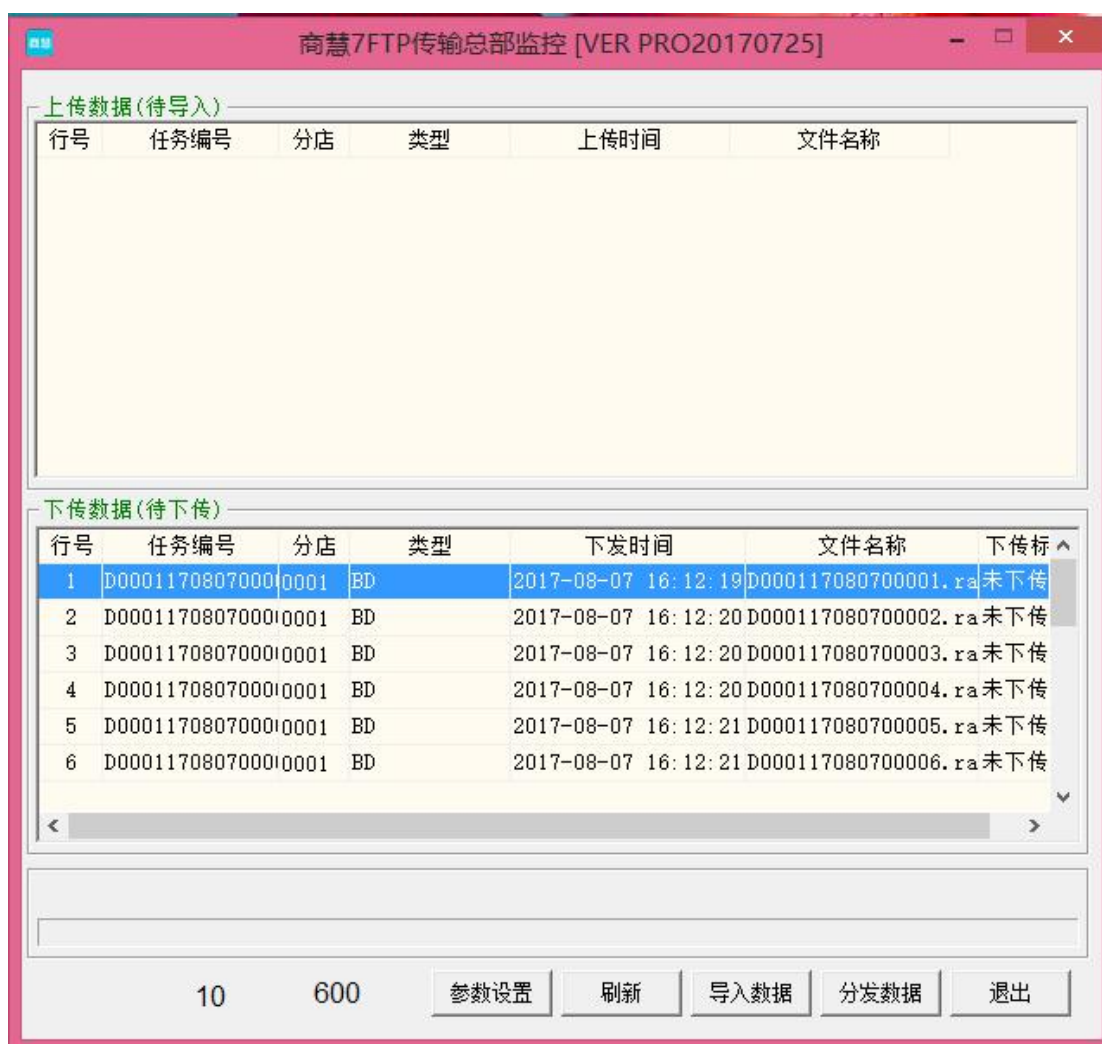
商慧7FTP传输总部监控 [VER PRO20170725]

上传数据(待导入)

| 行号 | 任务编号 | 分店 | 类型 | 上传时间 | 文件名称 |
|---|---|---|---|---|---|

下传数据(待下传)

| 行号 | 任务编号 | 分店 | 类型 | 下发时间 | 文件名称 | 下传标 |
|---|---|---|---|---|---|---|
| 1 | D00011708070000 | 0001 | BD | 2017-08-07 16:12:19 | D000117080700001.ra | 未下传 |
| 2 | D00011708070000 | 0001 | BD | 2017-08-07 16:12:20 | D000117080700002.ra | 未下传 |
| 3 | D00011708070000 | 0001 | BD | 2017-08-07 16:12:20 | D000117080700003.ra | 未下传 |
| 4 | D00011708070000 | 0001 | BD | 2017-08-07 16:12:20 | D000117080700004.ra | 未下传 |
| 5 | D00011708070000 | 0001 | BD | 2017-08-07 16:12:21 | D000117080700005.ra | 未下传 |
| 6 | D00011708070000 | 0001 | BD | 2017-08-07 16:12:21 | D000117080700006.ra | 未下传 |

10 600 参数设置 刷新 导入数据 分发数据 退出